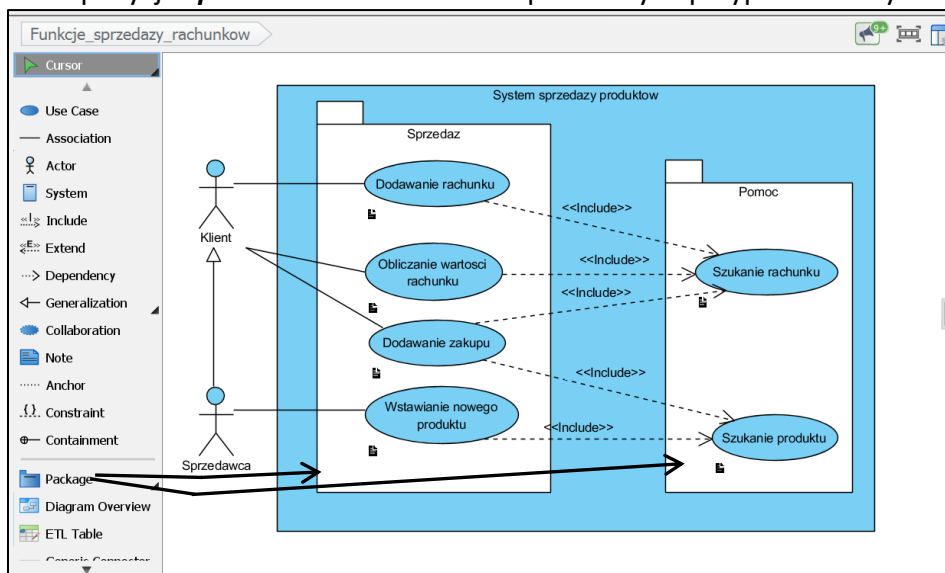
Funkcje_sprzedazy_rachunkow

Cursor
Use Case
Association
Actor
System
Include
Extend
Dependency
Generalization
Collaboration
Note
Anchor
Constraint
Containment
Package
Diagram Overview
ETL Table
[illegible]

System sprzedazy produktow

Sprzedaz

Pomoc

Klient

Sprzedawca

Dodawanie rachunku

Obliczanie wartosci rachunku

Dodawanie zakupu

Wstawianie nowego produktu

Szukanie rachunku

Szukanie produktu

<<Include>>

<<Include>>

<<Include>>

<<Include>>

<<Include>>